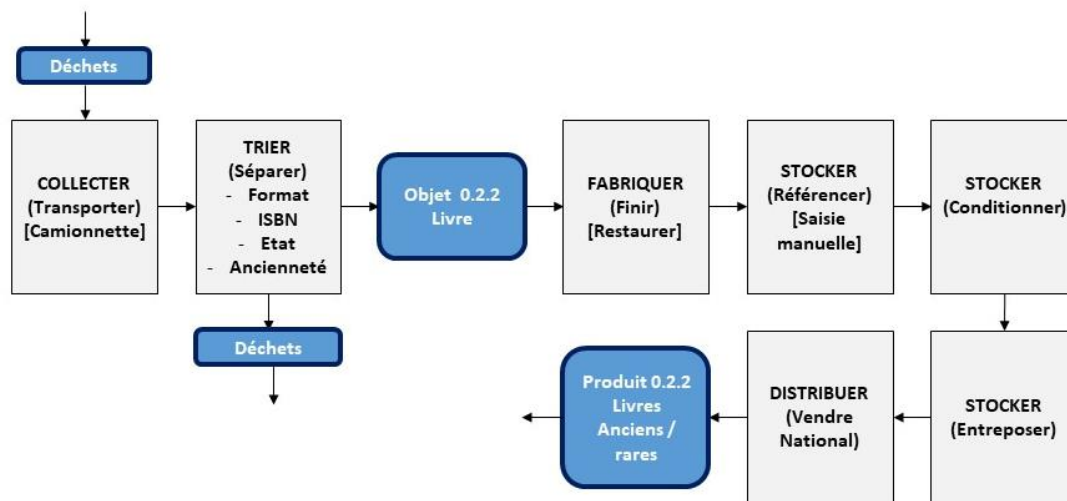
Déchets

COLLECTER
(Transporter)
[Camionnette]

TRIER
(Séparer)
- Format
- ISBN
- Etat
- Ancienneté

Déchets

Objet 0.2.2
Livre

FABRIQUER
(Finir)
[Restaurer]

STOCKER
(Référencer)
[Saisie manuelle]

STOCKER
(Conditionner)

STOCKER
(Entreposer)

DISTRIBUER
(Vendre National)

Produit 0.2.2
Livres Anciens / rares